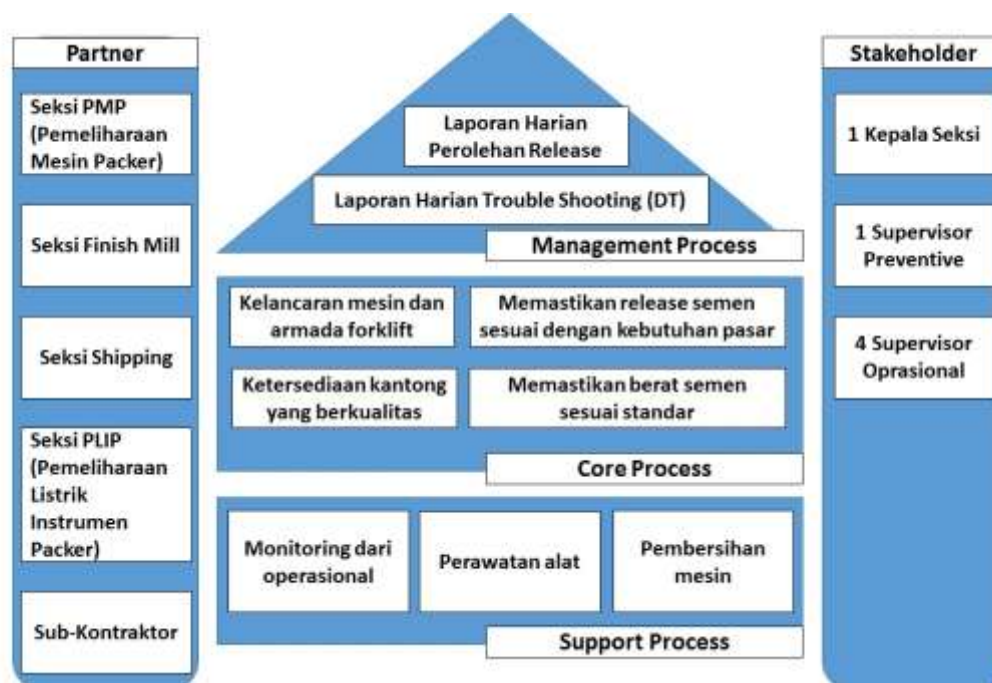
Partner

Seksi PMP (Pemeliharaan Mesin Packer)

Seksi Finish Mill

Seksi Shipping

Seksi PLIP (Pemeliharaan Listrik Instrumen Packer)

Sub-Kontraktor

Laporan Harian Perolehan Release

Laporan Harian Trouble Shooting (DT)

Management Process

Kelancaran mesin dan armada forklift

Memastikan release semen sesuai dengan kebutuhan pasar

Ketersediaan kantong yang berkualitas

Memastikan berat semen sesuai standar

Core Process

Monitoring dari operasional

Perawatan alat

Pembersihan mesin

Support Process

Stakeholder

1 Kepala Seksi

1 Supervisor Preventive

4 Supervisor Oprasional